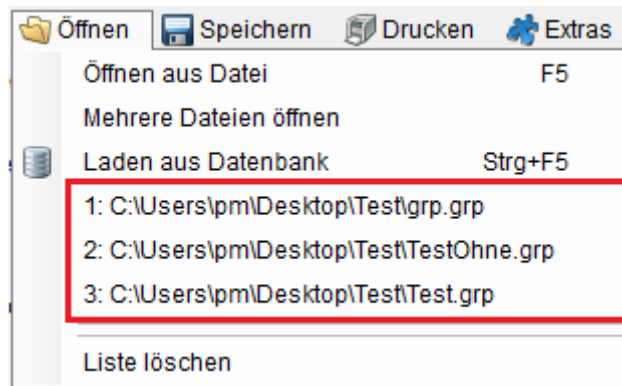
Öffnen Speichern Drucken Extras

Öffnen aus Datei F5
Mehrere Dateien öffnen
Laden aus Datenbank Strg+F5
1: C:\Users\pm\Desktop\Test\grp.grp
2: C:\Users\pm\Desktop\Test\TestOhne.grp
3: C:\Users\pm\Desktop\Test\Test.grp
Liste löschen